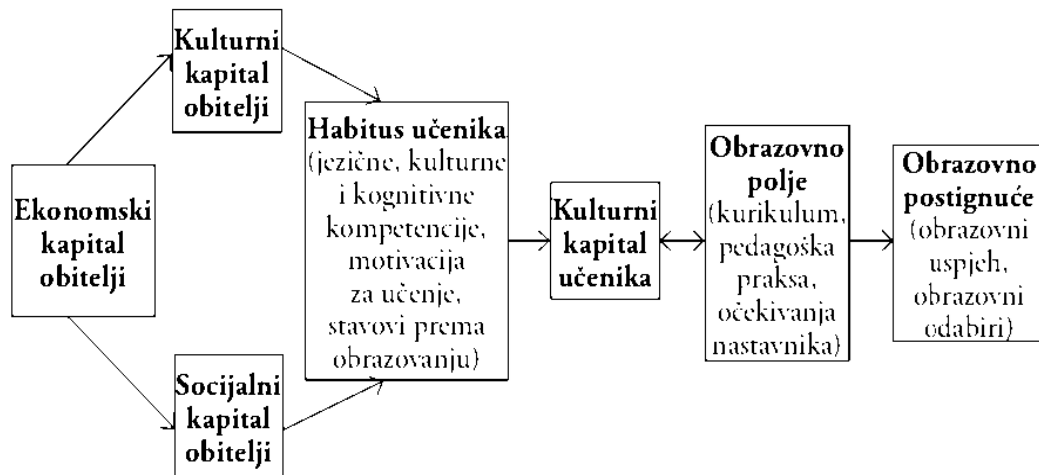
Kulturni kapital obitelji

Ekonomski kapital obitelji

Socijalni kapital obitelji

Habitus učenika (jezične, kulturne i kognitivne kompetencije, motivacija za učenje, stavovi prema obrazovanju)

Kulturni kapital učenika

Obrazovno polje (kurikulum, pedagoška praksa, očekivanja nastavnika)

Obrazovno postignuće (obrazovni uspjeh, obrazovni odabiri)